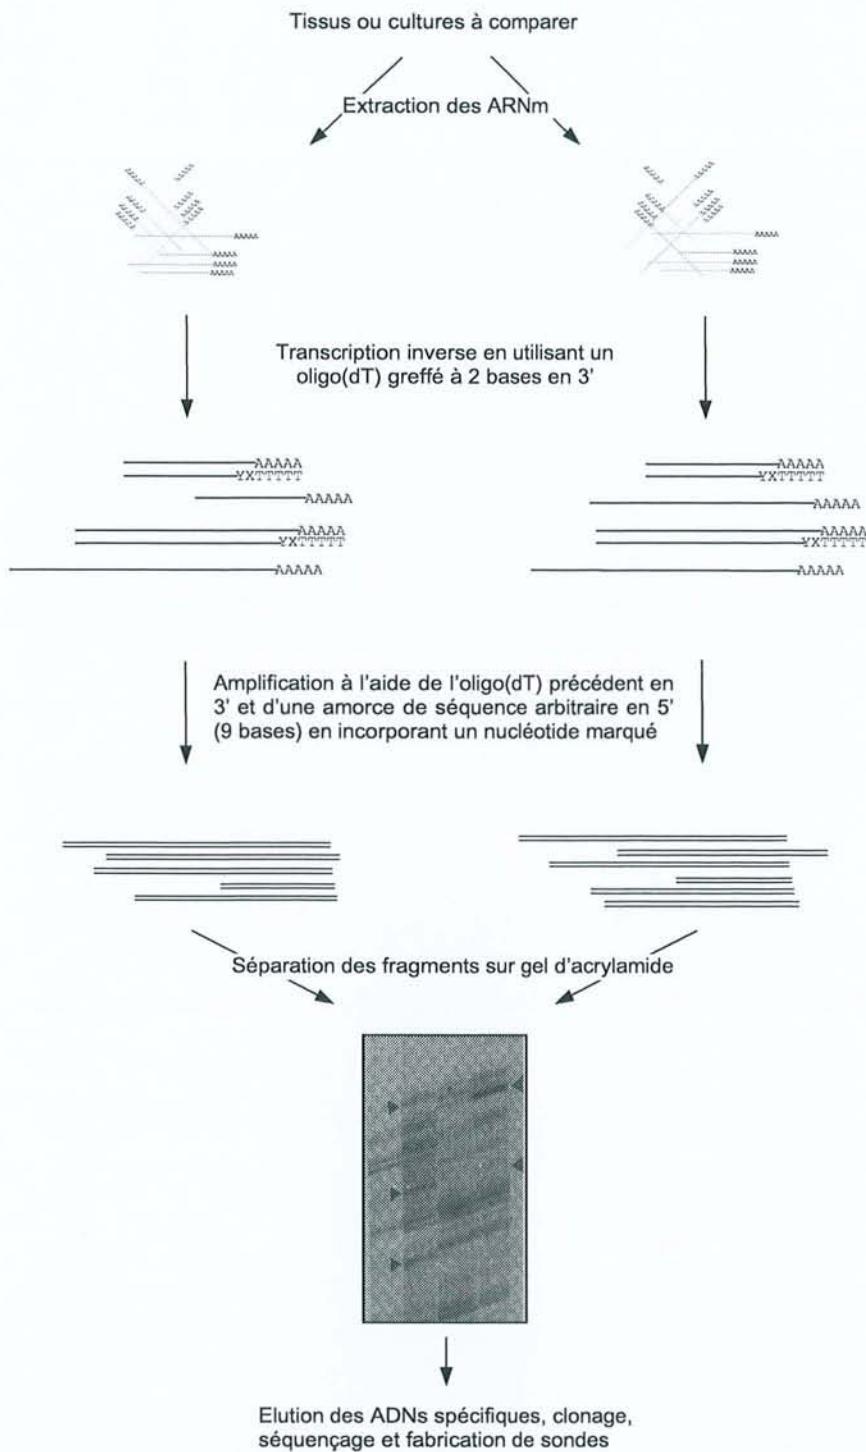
Tissus ou cultures à comparer

Extraction des ARNm

AAAA
AAAA
AAAA
AAAA

AAAA
AAAA
AAAA
AAAA

Transcription inverse en utilisant un oligo(dT) greffé à 2 bases en 3'

AAAAA
YXTTTTT
AAAAA
AAAAA
YXTTTTT
AAAAA

AAAAA
YXTTTTT
AAAAA
AAAAA
YXTTTTT
AAAAA

Amplification à l'aide de l'oligo(dT) précédent en 3' et d'une amorce de séquence arbitraire en 5' (9 bases) en incorporant un nucléotide marqué

Séparation des fragments sur gel d'acrylamide

Elution des ADNs spécifiques, clonage, séquençage et fabrication de sondes